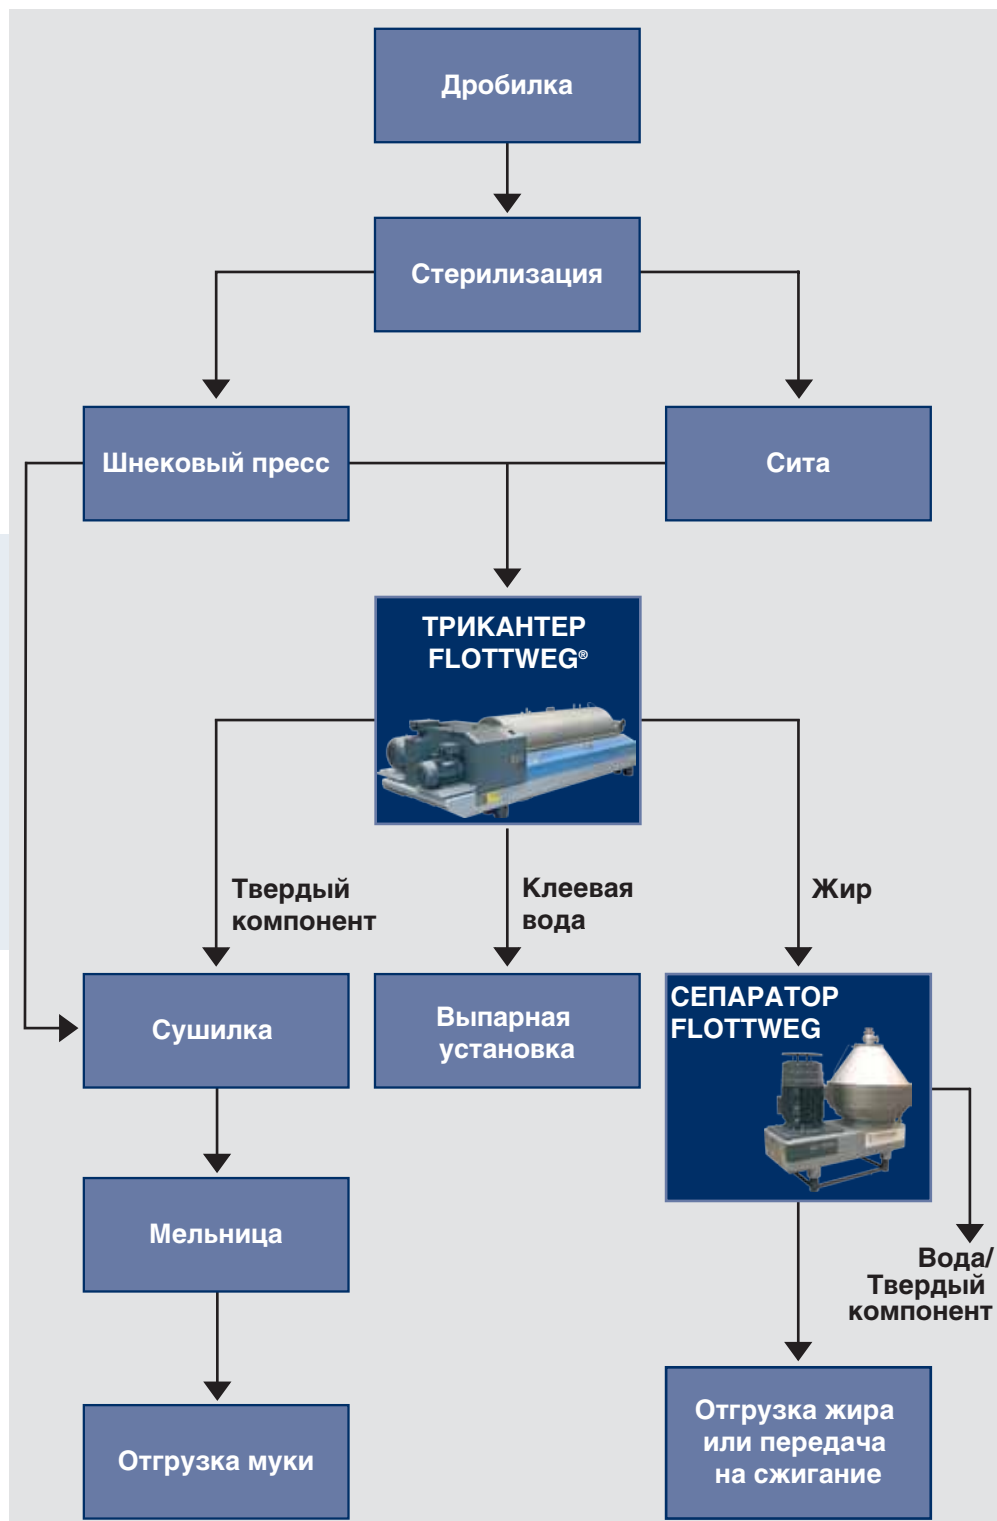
Дробилка

Стерилизация

Шнековый пресс

Сита

ТРИКАНТЕР FLOTTWEG®

Твердый компонент

Клеевая вода

Жир

Сушилка

Выпарная установка

СЕПАРАТОР FLOTTWEG

Вода/ Твердый компонент

Мельница

Отгрузка муки

Отгрузка жира или передача на сжигание